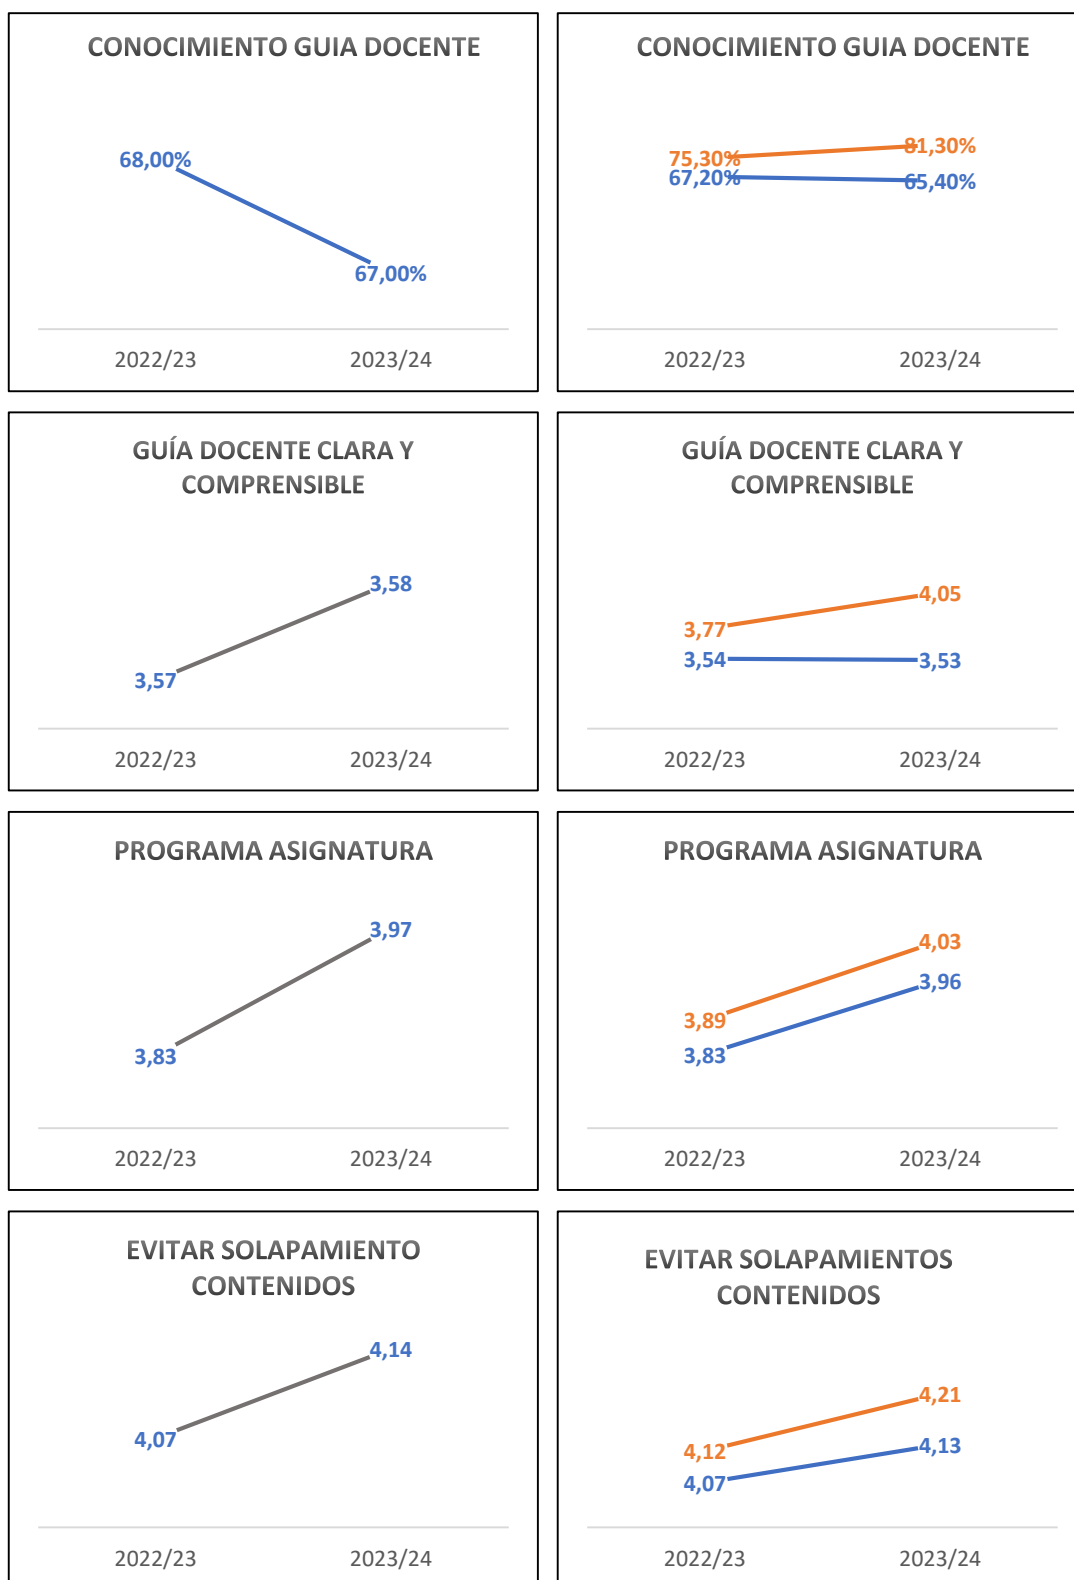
CONOCIMIENTO GUIA DOCENTE

68,00%
67,00%

2022/23 2023/24

CONOCIMIENTO GUIA DOCENTE

75,30%
81,30%
67,20%
65,40%

2022/23 2023/24

GUÍA DOCENTE CLARA Y COMPRENSIBLE

3,58
3,57

2022/23 2023/24

GUÍA DOCENTE CLARA Y COMPRENSIBLE

4,05
3,77
3,54
3,53

2022/23 2023/24

PROGRAMA ASIGNATURA

3,97
3,83

2022/23 2023/24

PROGRAMA ASIGNATURA

4,03
3,96
3,89
3,83

2022/23 2023/24

EVITAR SOLAPAMIENTO CONTENIDOS

4,14
4,07

2022/23 2023/24

EVITAR SOLAPAMIENTOS CONTENIDOS

4,21
4,12
4,13
4,07

2022/23 2023/24